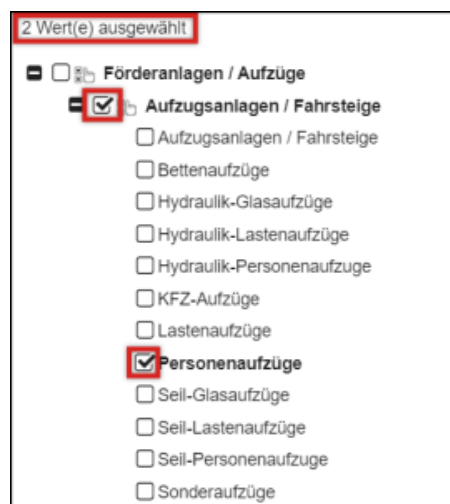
2 Wert(e) ausgewählt

Förderanlagen / Aufzüge

Aufzugsanlagen / Fahrsteige

Aufzugsanlagen / Fahrsteige

Bettenaufzüge

Hydraulik-Glasaufzüge

Hydraulik-Lastenaufzüge

Hydraulik-Personenaufzuge

KFZ-Aufzüge

Lastenaufzüge

Personenaufzüge

Seil-Glasaufzüge

Seil-Lastenaufzüge

Seil-Personenaufzuge

Sonderaufzüge